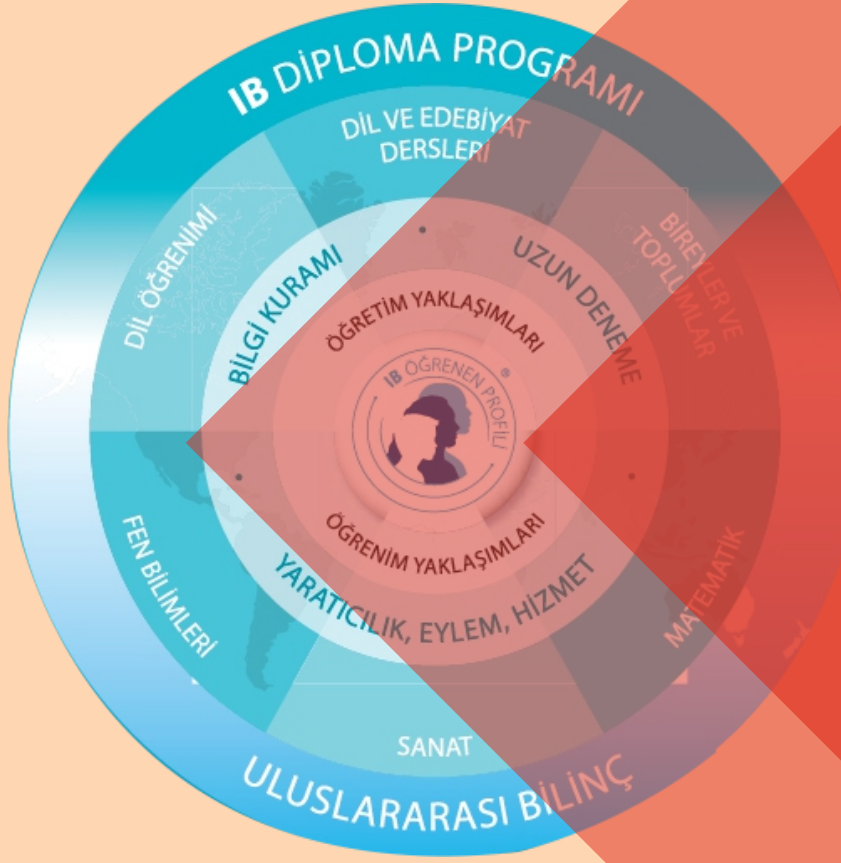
IB DİPLOMA PROGRAMI

DİL VE EDEBİYAT DERSLERİ

BİREYLER VE TOPLUMLAR

MATEMATİK

SANAT

FEN BİLİMLERİ

DİL ÖĞRENİMİ

BİLGİ KURAMI

UZUN DENEME

YARATICILIK, EYLEM, HİZMET

ÖĞRETİM YAKLAŞIMLARI

IB ÖĞRENEN PROFİLİ ®

ÖĞRENİM YAKLAŞIMLARI

ULUSLARARASI BİLİNÇ